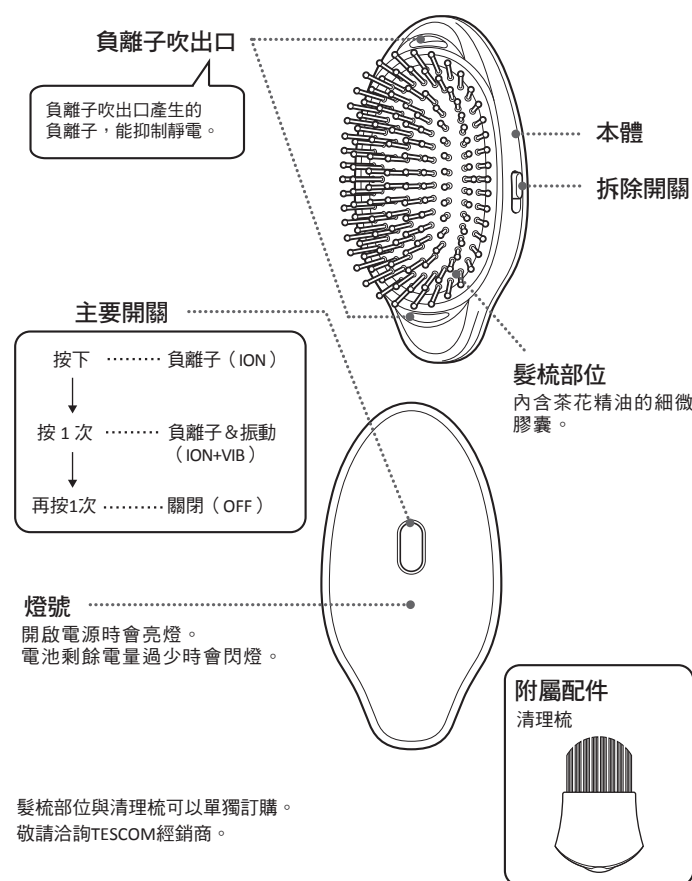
負離子吹出口

負離子吹出口產生的負離子，能抑制靜電。

本體

拆除開關

主要開關

按下 ········· 負離子（ION）

按 1 次 ········· 負離子&振動（ION+VIB）

再按1次 ········· 關閉（OFF）

髮梳部位
內含茶花精油的細微膠囊。

燈號
開啟電源時會亮燈。
電池剩餘電量過少時會閃燈。

附屬配件
清理梳

髮梳部位與清理梳可以單獨訂購。
敬請洽詢TESCOM經銷商。